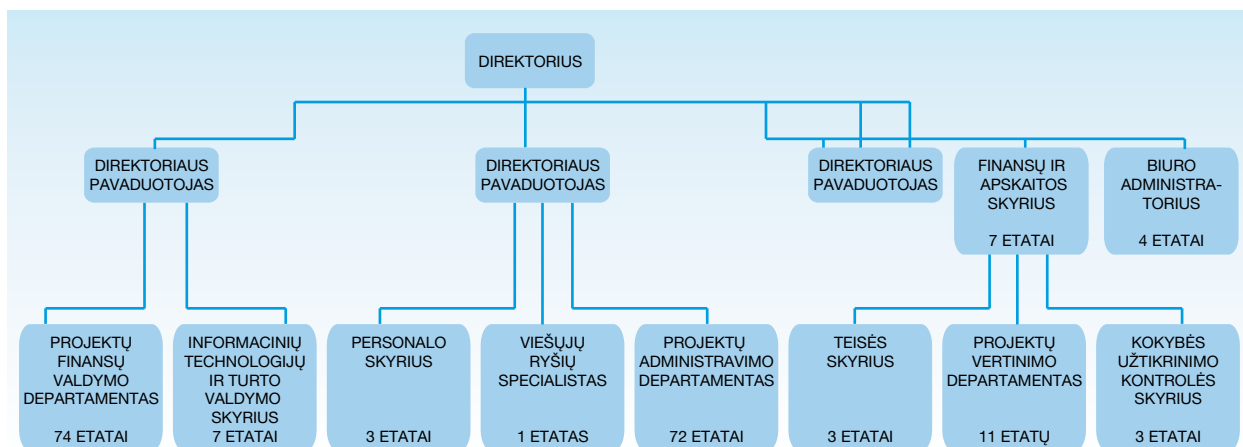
DIREKTORIUS

DIREKTORIAUS PAVADUOTOJAS

DIREKTORIAUS PAVADUOTOJAS

DIREKTORIAUS PAVADUOTOJAS

FINANSŲ IR APSKAITOS SKYRIUS

7 ETATAI

BIURO ADMINISTRATORIUS

4 ETATAI

PROJEKTŲ FINANSŲ VALDYMO DEPARTAMENTAS

74 ETATAI

INFORMACINIŲ TECHNOLOGIJŲ IR TURTO VALDYMO SKYRIUS

7 ETATAI

PERSONALO SKYRIUS

3 ETATAI

VIEŠŲJŲ RYŠIŲ SPECIALISTAS

1 ETATAS

PROJEKTŲ ADMINISTRAVIMO DEPARTAMENTAS

72 ETATAI

TEISĖS SKYRIUS

3 ETATAI

PROJEKTŲ VERTINIMO DEPARTAMENTAS

11 ETATŲ

KOKYBĖS UŽTIKRINIMO KONTROLĖS SKYRIUS

3 ETATAI